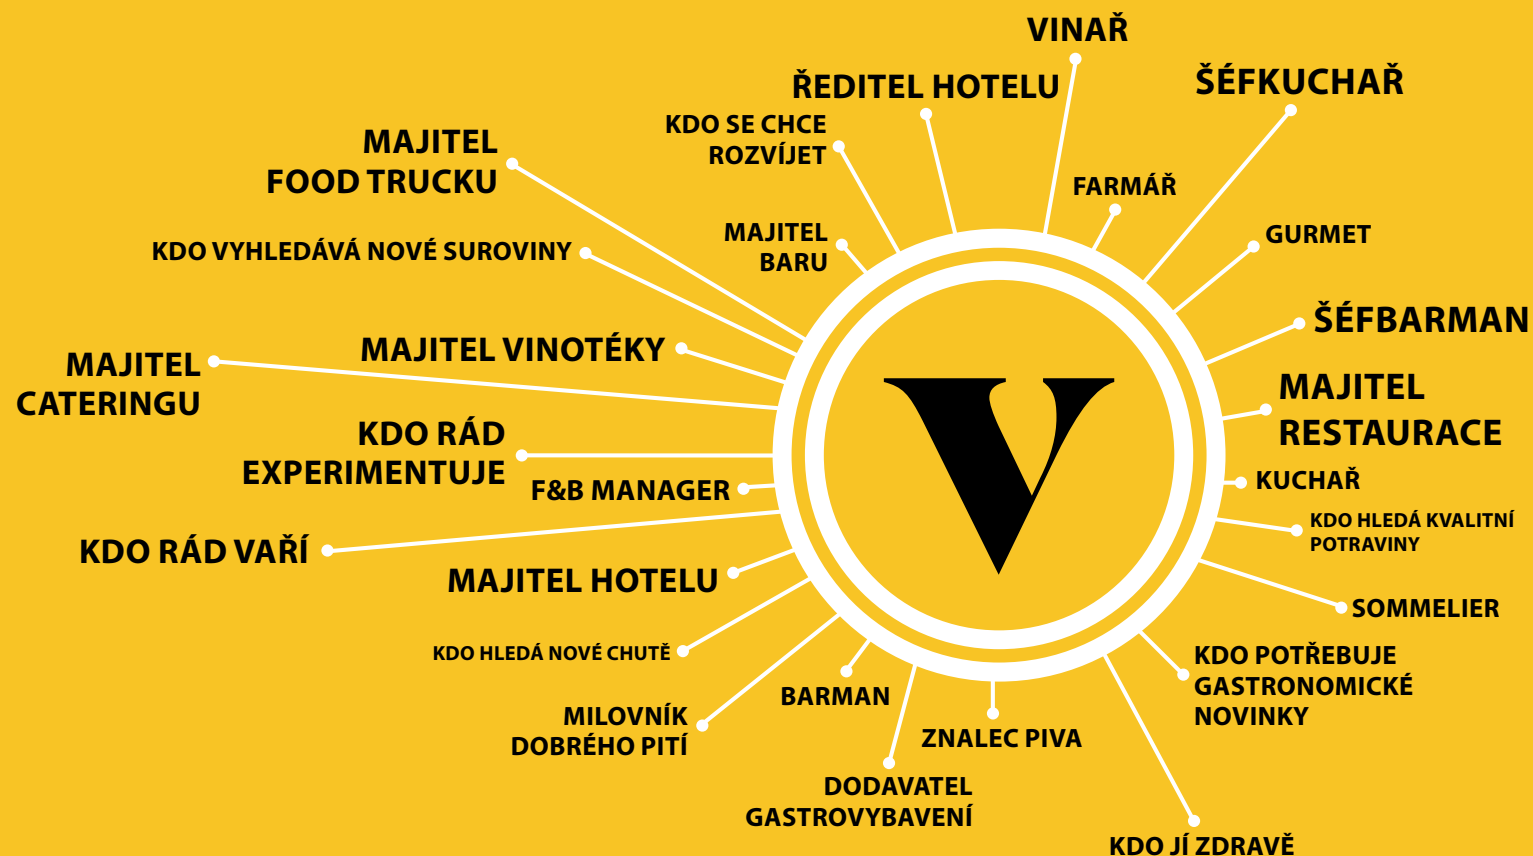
VINAŘ

ŘEDITEL HOTELU

ŠÉFKUCHAŘ

KDO SE CHCE ROZVÍJET

MAJITEL FOOD TRUCKU

FARMÁŘ

GURMET

MAJITEL BARU

KDO VYHLEDÁVÁ NOVÉ SUROVINY

ŠÉFBARMAN

MAJITEL VINOTÉKY

MAJITEL CATERINGU

MAJITEL RESTAURACE

V

KDO RÁD EXPERIMENTUJE

F&B MANAGER

KUCHAŘ

KDO HLEDÁ KVALITNÍ POTRAVINY

KDO RÁD VAŘÍ

MAJITEL HOTELU

SOMMELIER

KDO HLEDÁ NOVÉ CHUTĚ

KDO POTŘEBUJE GASTRONOMICKÉ NOVINKY

BARMAN

MILOVNÍK DOBRÉHO PITÍ

ZNALEC PIVA

DODAVATEL GASTROVYBAVENÍ

KDO JÍ ZDRAVĚ